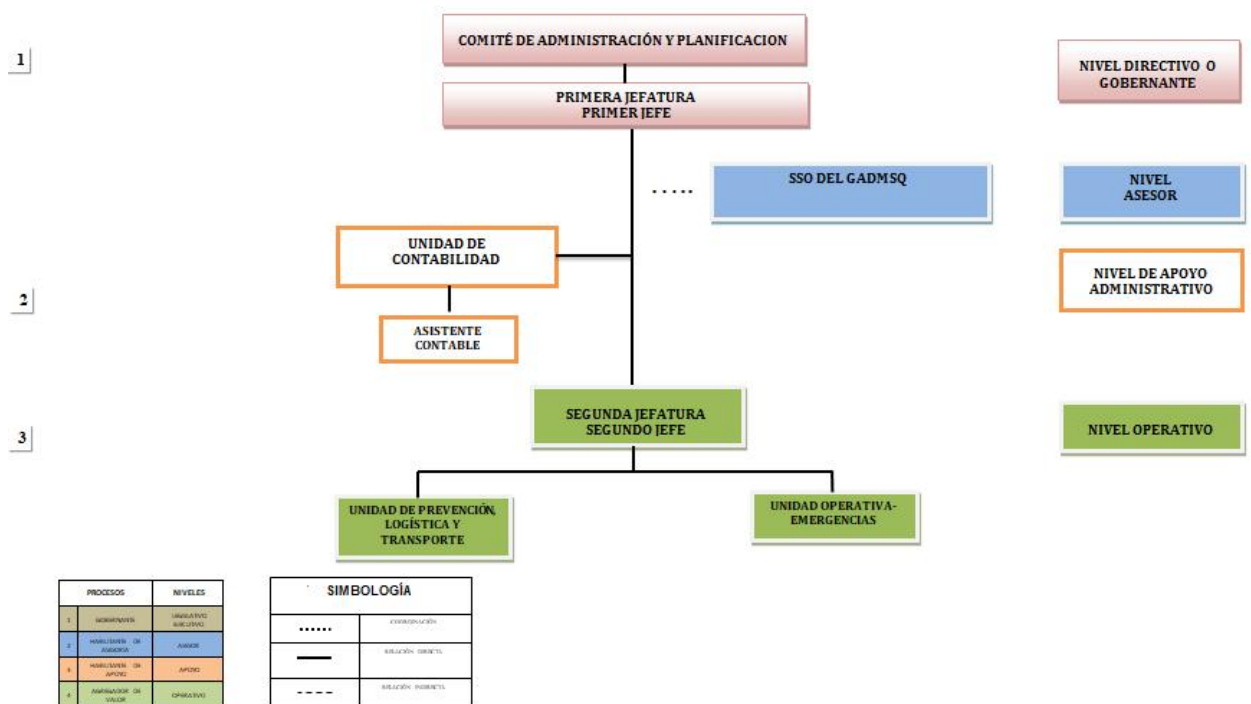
1

COMITÉ DE ADMINISTRACIÓN Y PLANIFICACION

PRIMERA JEFATURA
PRIMER JEFE

NIVEL DIRECTIVO O GOBERNANTE

SSO DEL GADMSQ

NIVEL ASESOR

UNIDAD DE CONTABILIDAD

ASISTENTE CONTABLE

NIVEL DE APOYO ADMINISTRATIVO

2

3

SEGUNDA JEFATURA
SEGUNDO JEFE

NIVEL OPERATIVO

UNIDAD DE PREVENCIÓN, LOGÍSTICA Y TRANSPORTE

UNIDAD OPERATIVA-EMERGENCIAS

| | PROCESOS | NIVELES |
|---|---|---|
| 1 | GOBERNANTE | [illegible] |
| 2 | HABILITANTE DE ASESORIA | ASESOR |
| 3 | HABILITANTE DE APOYO | APOYO |
| 4 | AGREGADOR DE VALOR | OPERATIVO |

| SIMBOLOGÍA | |
|---|---|
| ...... | COORDINACIÓN |
| —— | RELACIÓN DIRECTA |
| - - - - | RELACIÓN INDIRECTA |